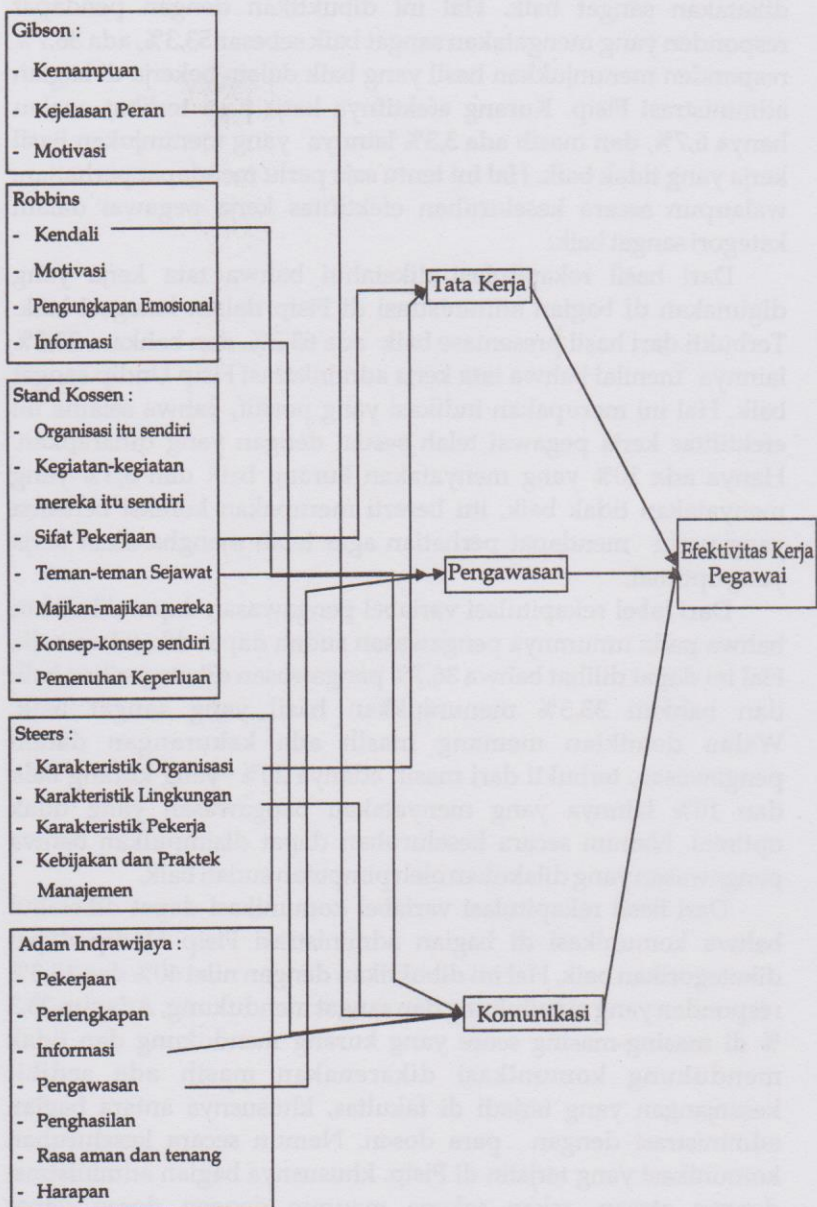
Gibson :
- Kemampuan
- Kejelasan Peran
- Motivasi

Robbins
- Kendali
- Motivasi
- Pengungkapan Emosional
- Informasi

Stand Kossen :
- Organisasi itu sendiri
- Kegiatan-kegiatan mereka itu sendiri
- Sifat Pekerjaan
- Teman-teman Sejawat
- Majikan-majikan mereka
- Konsep-konsep sendiri
- Pemenuhan Keperluan

Steers :
- Karakteristik Organisasi
- Karakteristik Lingkungan
- Karakteristik Pekerja
- Kebijakan dan Praktek Manajemen

Adam Indrawijaya :
- Pekerjaan
- Perlengkapan
- Informasi
- Pengawasan
- Penghasilan
- Rasa aman dan tenang
- Harapan

Tata Kerja

Pengawasan

Komunikasi

Efektivitas Kerja Pegawai